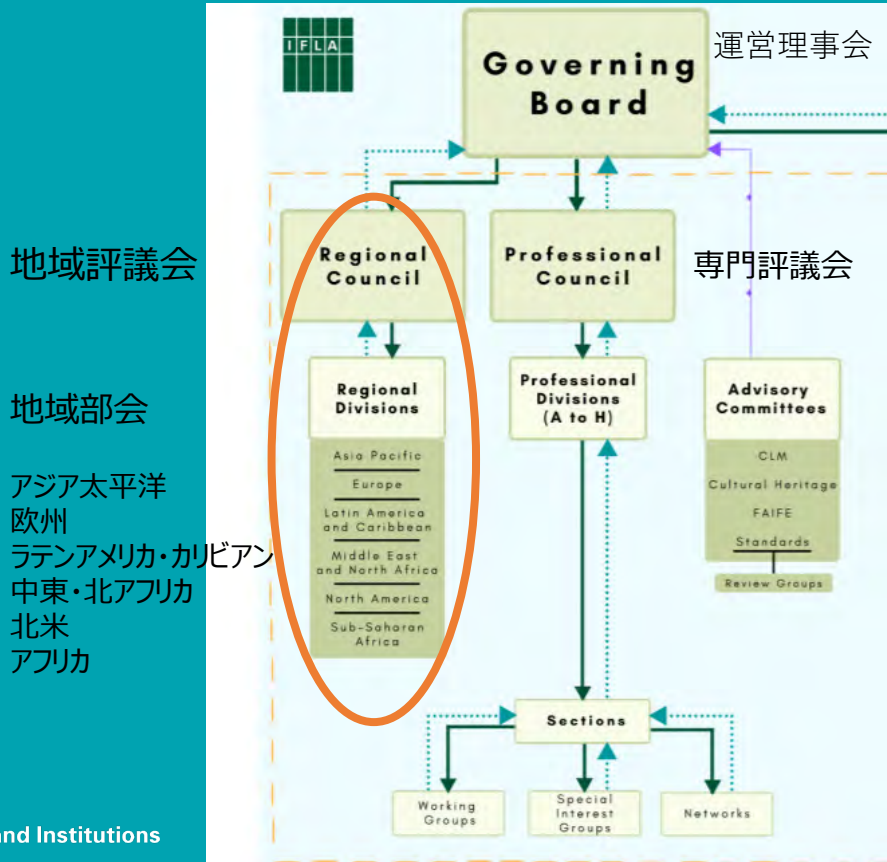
IFLA

Governing Board

運営理事会

地域評議会

Regional Council

Professional Council

専門評議会

地域部会

Regional Divisions

Asia Pacific

Europe

Latin America and Caribbean

Middle East and North Africa

North America

Sub-Saharan Africa

アジア太平洋
欧州
ラテンアメリカ・カリビアン
中東・北アフリカ
北米
アフリカ

Professional Divisions (A to H)

Advisory Committees

CLM

Cultural Heritage

FAIFE

Standards

Review Groups

Sections

Working Groups

Special Interest Groups

Networks

and Institutions